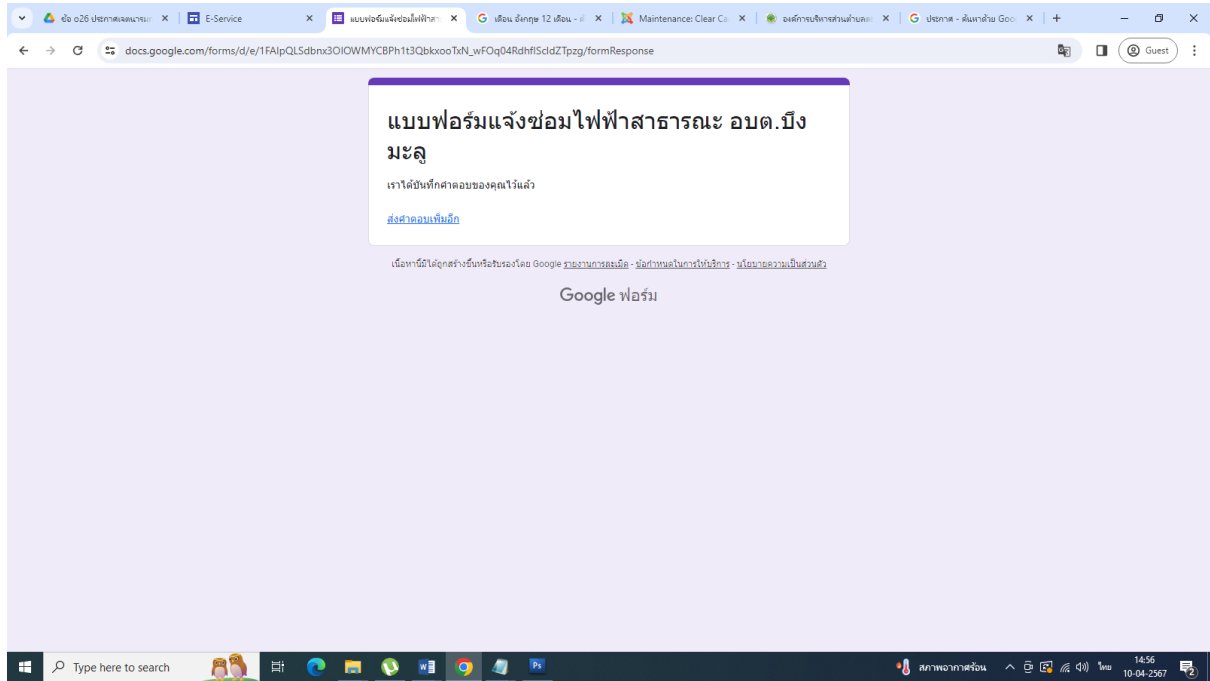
ข้อ o26 ประกาศเจตนารม ×
E-Service ×
แบบฟอร์มแจ้งซ่อมไฟฟ้าสา ×
เดือน อังกฤษ 12 เดือน - ค ×
Maintenance: Clear Ca ×
องค์การบริหารส่วนตำบลบ ×
ประกาศ - ค้นหาด้วย Goo ×
+

docs.google.com/forms/d/e/1FAIpQLSdbnx3OIOWMYCBPh1t3QbkxooTxN_wFOq04RdhflScldZTpzg/formResponse

Guest

แบบฟอร์มแจ้งซ่อมไฟฟ้าสาธารณะ อบต.บึงมะลู

เราได้บันทึกคำตอบของคุณไว้แล้ว

ส่งคำตอบเพิ่มอีก

เนื้อหานี้มิได้ถูกสร้างขึ้นหรือรับรองโดย Google รายงานการละเมิด - ข้อกำหนดในการให้บริการ - นโยบายความเป็นส่วนตัว

Google ฟอร์ม

Type here to search

สภาพอากาศร้อน

ไทย

14:56
10-04-2567

2